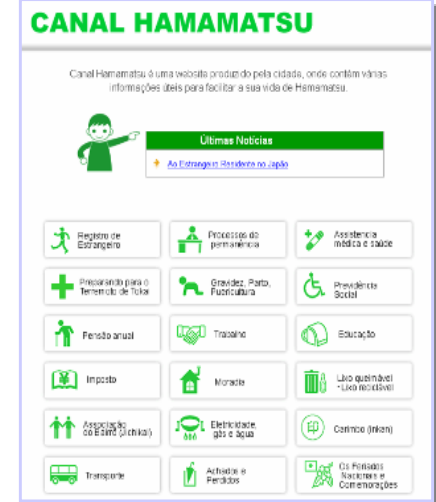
CANAL HAMAMATSU

Canal Hamamatsu é uma website produzido pela cidade, onde contém várias informações úteis para facilitar a sua vida de Hamamatsu.

Últimas Notícias

Ao Estrangeiro Residente no Japão

Registro de Estrangeiro

Processos de permanência

Assistência médica e saúde

Preparando para o Terremoto de Tokai

Gravidez, Parto, Puericultura

Previdência Social

Pensão anual

Trabalho

Educação

Imposto

Moradia

Lixo queimável • Lixo reciclável

Associação do Bairro (Jichikai)

Eletricidade, gás e água

Carimbo (Inkan)

Transporte

Achados e Perdidos

Os Feriados Nacionais e Comemorações